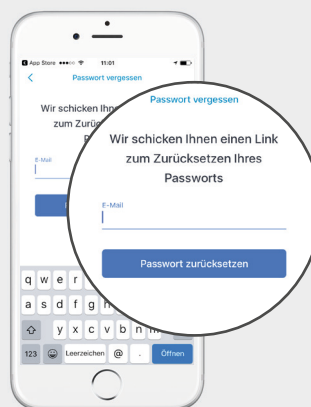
App Store 11:01

Passwort vergessen

Wir schicken Ihn
zum Zurüc
P

E-Mail

Passwort vergessen

Wir schicken Ihnen einen Link zum Zurücksetzen Ihres Passworts

E-Mail

Passwort zurücksetzen

q w e r
a s d f g h
y x c v b n
123 Leerzeichen @ . Öffnen